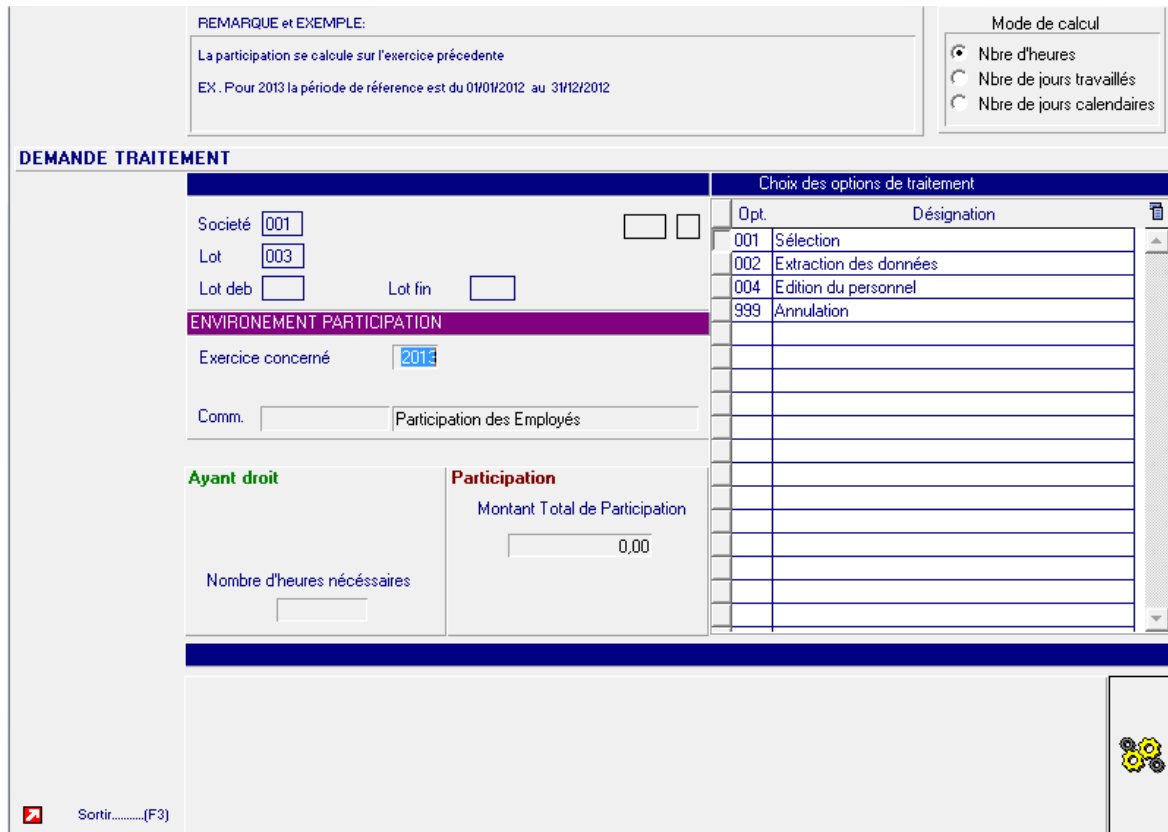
REMARQUE et EXEMPLE:

La participation se calcule sur l'exercice précedente

EX. Pour 2013 la période de réference est du 01/01/2012 au 31/12/2012

Mode de calcul
Nbre d'heures
Nbre de jours travaillés
Nbre de jours calendaires

DEMANDE TRAITEMENT

Societé 001
Lot 003
Lot deb
Lot fin

ENVIRONEMENT PARTICIPATION

Exercice concerné 2013

Comm. Participation des Employés

Ayant droit

Nombre d'heures nécéssaires

Participation

Montant Total de Participation

0,00

Choix des options de traitement

| Opt. | Désignation |
|---|---|
| 001 | Sélection |
| 002 | Extraction des données |
| 004 | Edition du personnel |
| 999 | Annulation |

Sortir..........(F3)